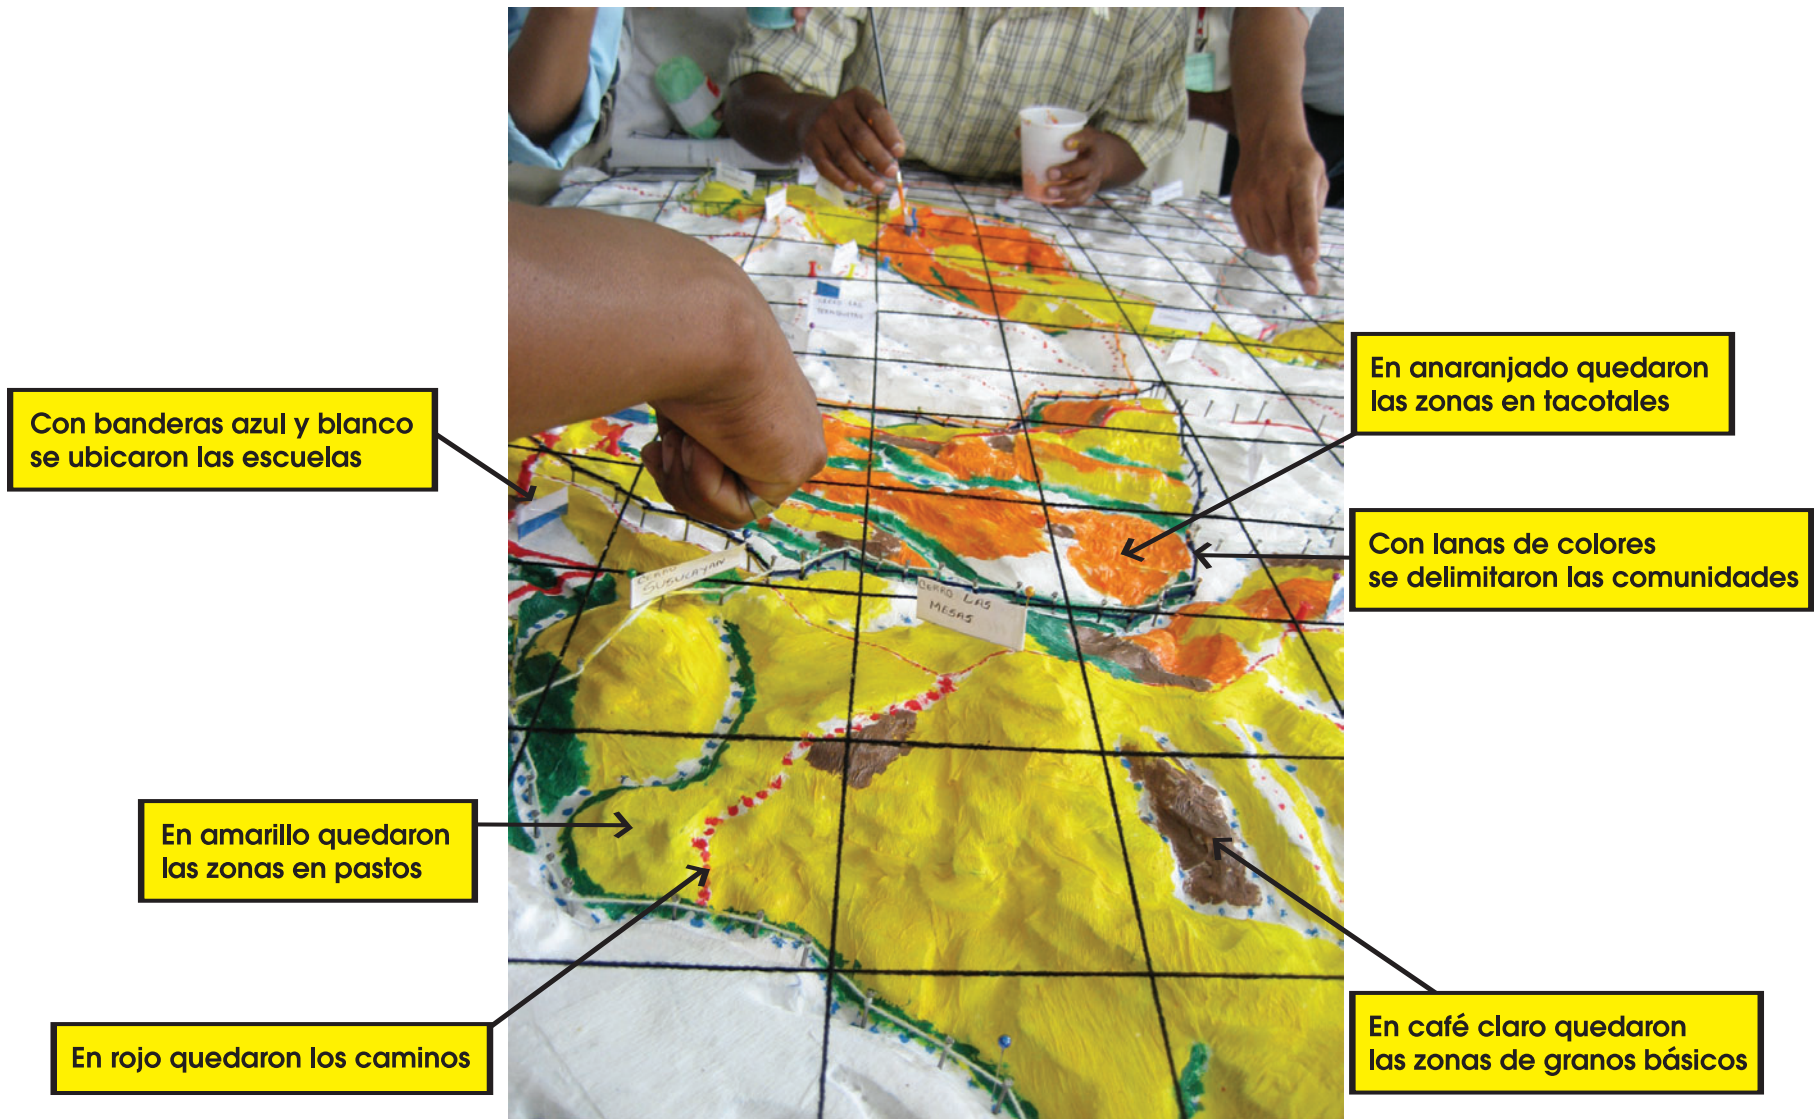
Con banderas azul y blanco se ubicaron las escuelas

En anaranjado quedaron las zonas en tacotales

Con lanas de colores se delimitaron las comunidades

CERRO SUSUCAYAN

CERRO LAS MESAS

En amarillo quedaron las zonas en pastos

En rojo quedaron los caminos

En café claro quedaron las zonas de granos básicos